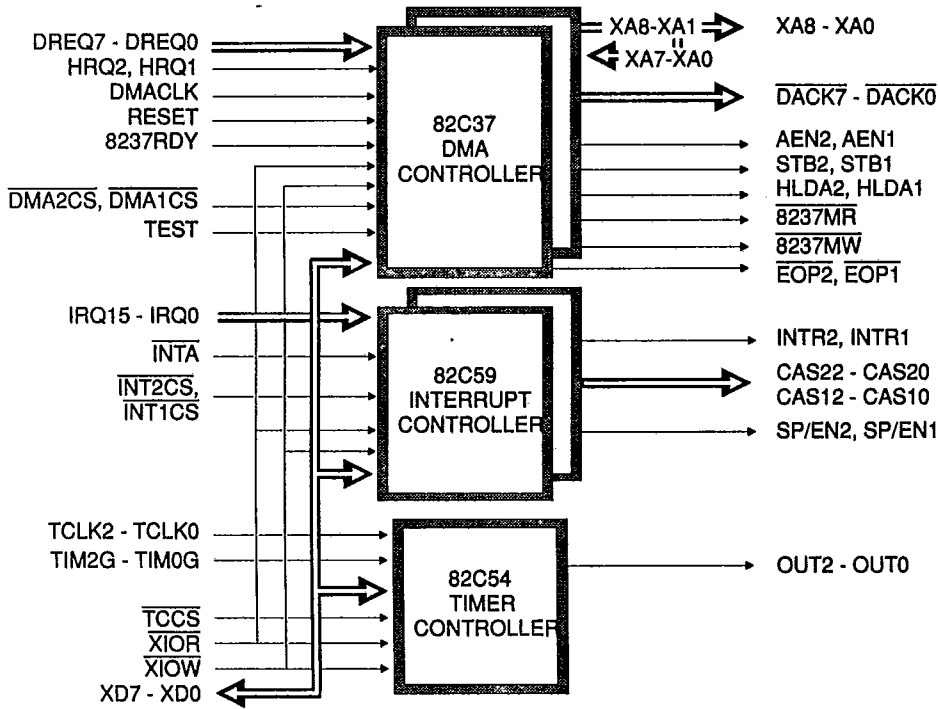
DREQ7 - DREQ0
HRQ2, HRQ1
DMACLK
RESET
8237RDY
$\overline{DMA2CS}$, $\overline{DMA1CS}$
TEST

82C37
DMA
CONTROLLER

XA8-XA1
XA7-XA0
XA8 - XA0
$\overline{DACK7}$ - $\overline{DACK0}$
AEN2, AEN1
STB2, STB1
HLDA2, HLDA1
$\overline{8237MR}$
$\overline{8237MW}$
$\overline{EOP2}$, $\overline{EOP1}$

IRQ15 - IRQ0
$\overline{INTA}$
$\overline{INT2CS}$,
$\overline{INT1CS}$

82C59
INTERRUPT
CONTROLLER

INTR2, INTR1
CAS22 - CAS20
CAS12 - CAS10
SP/EN2, SP/EN1

TCLK2 - TCLK0
TIM2G - TIM0G
$\overline{TCCS}$
$\overline{XIOR}$
$\overline{XIOW}$
XD7 - XD0

82C54
TIMER
CONTROLLER

OUT2 - OUT0